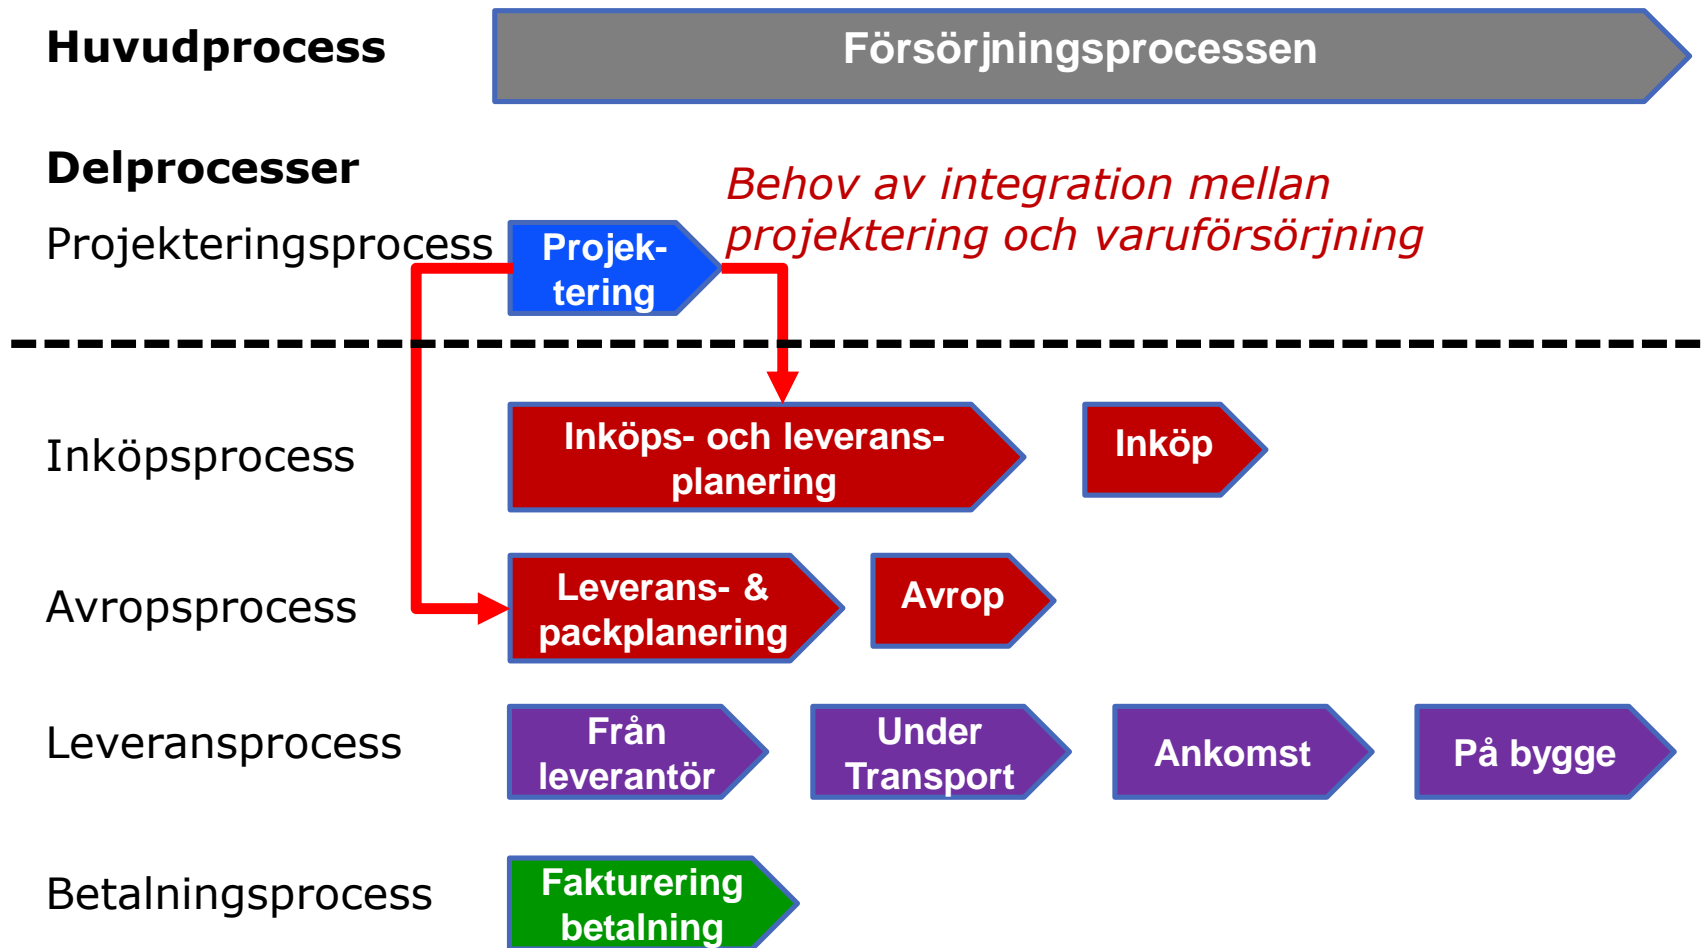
Huvudprocess

Försörjningsprocessen

Delprocesser

Behov av integration mellan projektering och varuförsörjning

Projekteringsprocess

Projek-tering

Inköpsprocess

Inköps- och leverans-planering

Inköp

Avropsprocess

Leverans- & packplanering

Avrop

Leveransprocess

Från leverantör

Under Transport

Ankomst

På bygge

Betalningsprocess

Fakturering betalning